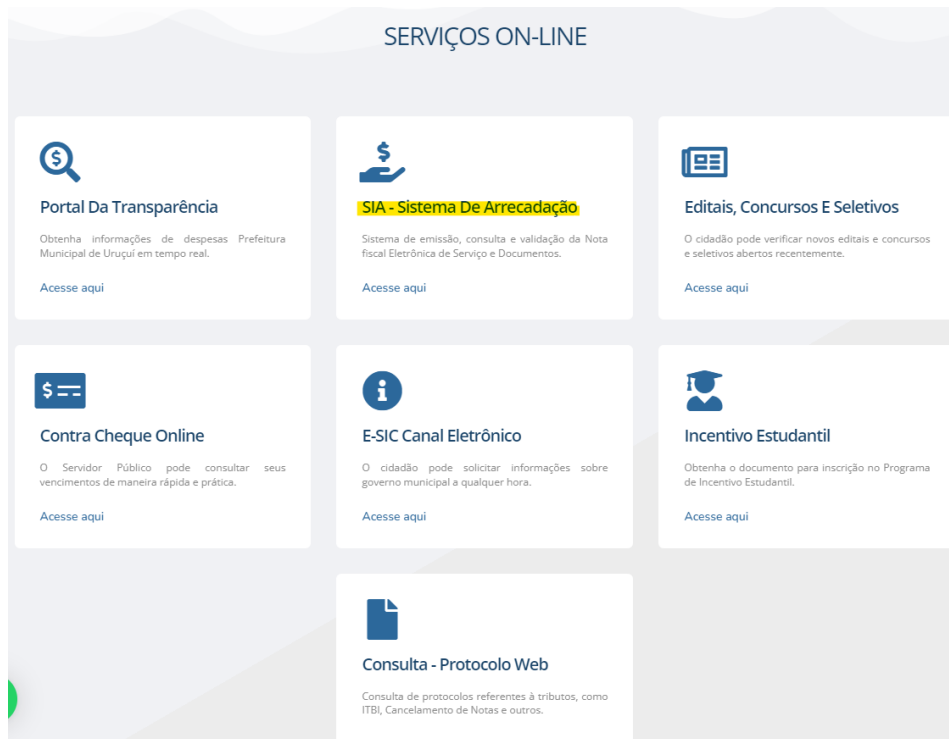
SERVIÇOS ON-LINE

Portal Da Transparência

Obtenha informações de despesas Prefeitura Municipal de Uruçuí em tempo real.

Acesse aqui

SIA - Sistema De Arrecadação

Sistema de emissão, consulta e validação da Nota fiscal Eletrônica de Serviço e Documentos.

Acesse aqui

Editais, Concursos E Seletivos

O cidadão pode verificar novos editais e concursos e seletivos abertos recentemente.

Acesse aqui

Contra Cheque Online

O Servidor Público pode consultar seus vencimentos de maneira rápida e prática.

Acesse aqui

E-SIC Canal Eletrônico

O cidadão pode solicitar informações sobre governo municipal a qualquer hora.

Acesse aqui

Incentivo Estudantil

Obtenha o documento para inscrição no Programa de Incentivo Estudantil.

Acesse aqui

Consulta - Protocolo Web

Consulta de protocolos referentes à tributos, como ITBI, Cancelamento de Notas e outros.